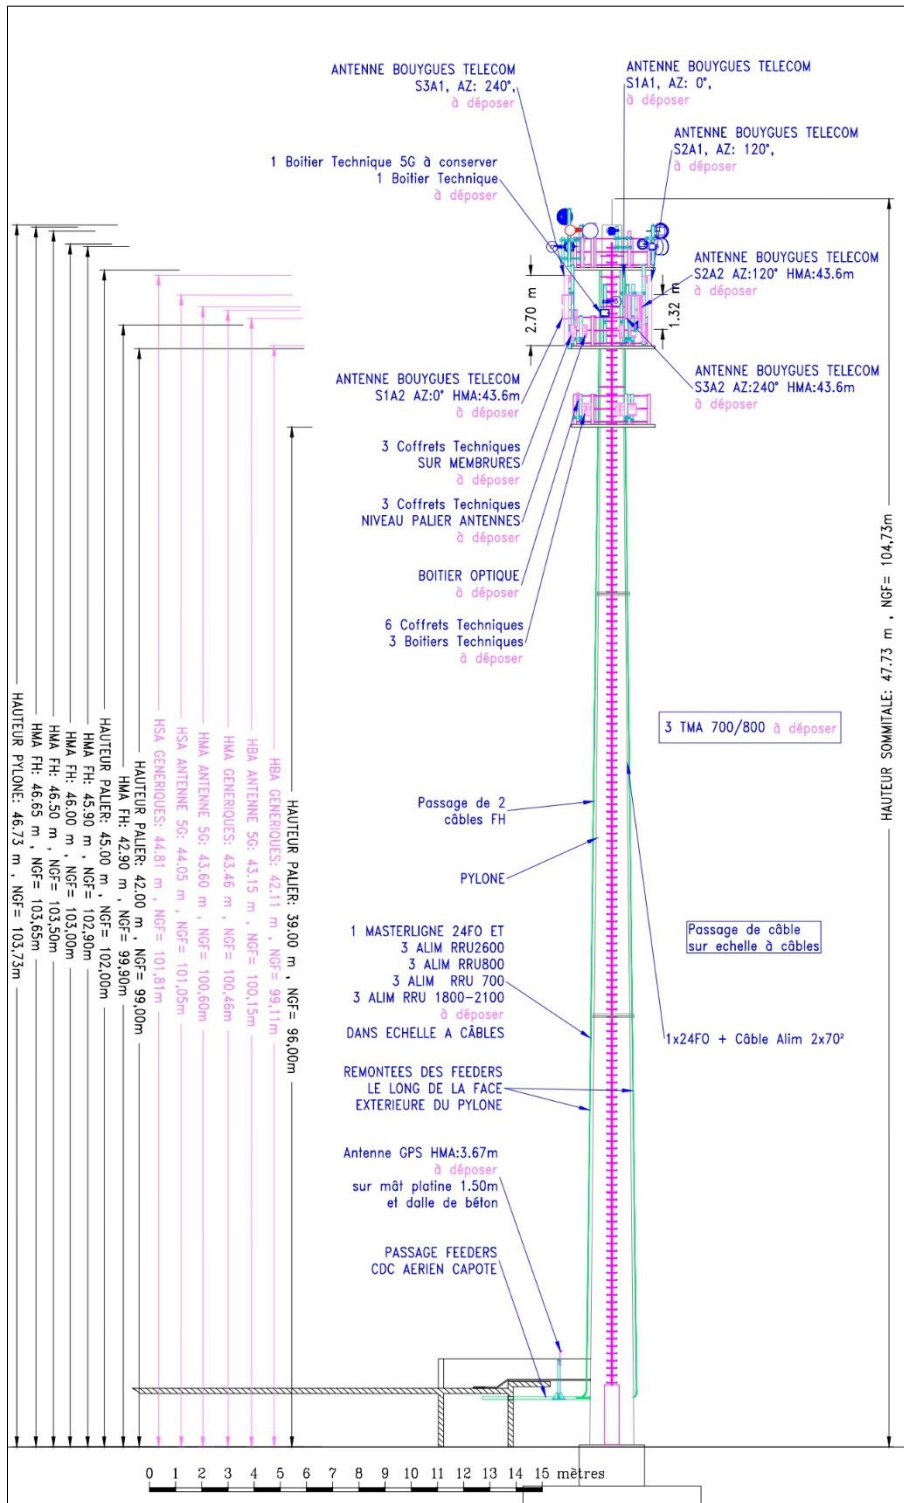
ANTENNE BOUYGUES TELECOM
S3A1, AZ: 240°,
à déposer

ANTENNE BOUYGUES TELECOM
S1A1, AZ: 0°,
à déposer

ANTENNE BOUYGUES TELECOM
S2A1, AZ: 120°,
à déposer

1 Boitier Technique 5G à conserver
1 Boitier Technique
à déposer

ANTENNE BOUYGUES TELECOM
S2A2 AZ:120° HMA:43.6m
à déposer

2.70 m

1.32 m

ANTENNE BOUYGUES TELECOM
S3A2 AZ:240° HMA:43.6m
à déposer

ANTENNE BOUYGUES TELECOM
S1A2 AZ:0° HMA:43.6m
à déposer

3 Coffrets Techniques
SUR MEMBRURES
à déposer

3 Coffrets Techniques
NIVEAU PALIER ANTENNES
à déposer

BOITIER OPTIQUE
à déposer

6 Coffrets Techniques
3 Boitiers Techniques
à déposer

3 TMA 700/800 à déposer

HAUTEUR SOMMITALE: 47.73 m , NGF= 104,73m

HAUTEUR PYLONE: 46.73 m , NGF= 103,73m
HMA FH: 46.65 m , NGF= 103,65m
HMA FH: 46.50 m , NGF= 103,50m
HMA FH: 46.00 m , NGF= 103,00m
HMA FH: 45.90 m , NGF= 102,90m
HAUTEUR PALIER: 45.00 m , NGF= 102,00m
HMA FH: 42.90 m , NGF= 99,90m
HAUTEUR PALIER: 42.00 m , NGF= 99,00m
HSA GENERIQUES: 44.81 m , NGF= 101,81m
HSA ANTENNE 5G: 44.05 m , NGF= 101,05m
HMA ANTENNE 5G: 43.60 m , NGF= 100,60m
HMA GENERIQUES: 43.46 m , NGF= 100,46m
HBA ANTENNE 5G: 43.15 m , NGF= 100,15m
HBA GENERIQUES: 42.11 m , NGF= 99,11m
HAUTEUR PALIER: 39.00 m , NGF= 96,00m

Passage de 2
câbles FH

PYLONE

Passage de câble
sur echelle à câbles

1 MASTERLIGNE 24FO ET
3 ALIM RRU2600
3 ALIM RRU800
3 ALIM RRU 700
3 ALIM RRU 1800-2100
à déposer
DANS ECHELLE A CÂBLES

1x24FO + Câble Alim 2x70²

REMONTEES DES FEEDERS
LE LONG DE LA FACE
EXTERIEURE DU PYLONE

Antenne GPS HMA:3.67m
à déposer
sur mât platine 1.50m
et dalle de béton

PASSAGE FEEDERS
CDC AERIEN CAPOTE

0 1 2 3 4 5 6 7 8 9 10 11 12 13 14 15 mètres